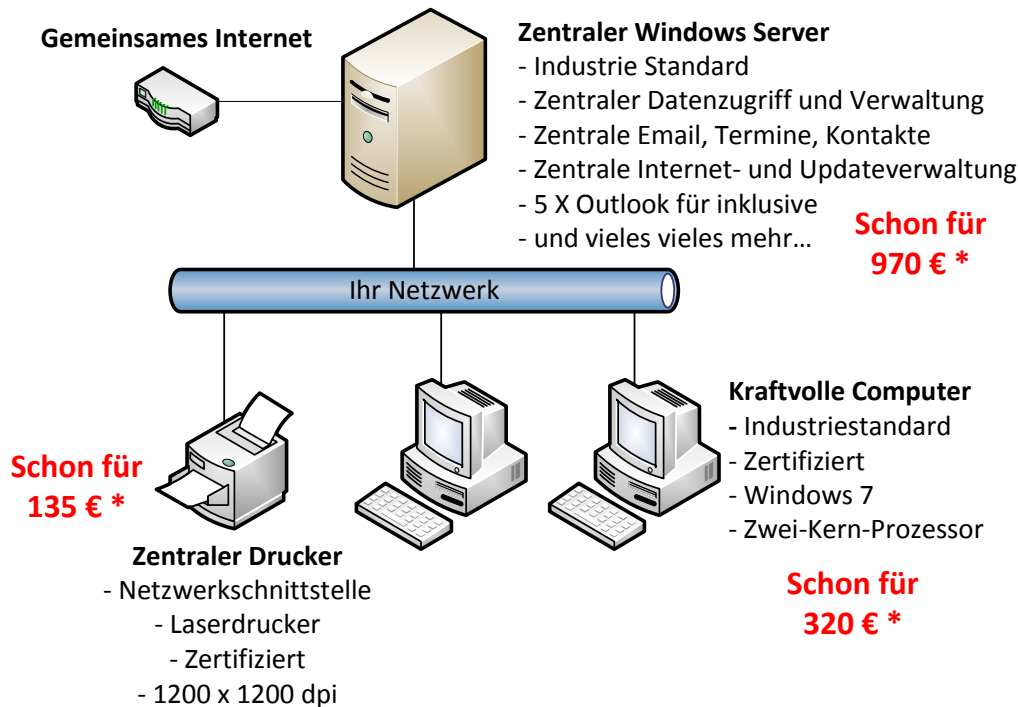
Gemeinsames Internet

Zentraler Windows Server
- Industrie Standard
- Zentraler Datenzugriff und Verwaltung
- Zentrale Email, Termine, Kontakte
- Zentrale Internet- und Updateverwaltung
- 5 X Outlook für inklusive
- und vieles vieles mehr…

Schon für 970 € *

Ihr Netzwerk

Kraftvolle Computer
- Industriestandard
- Zertifiziert
- Windows 7
- Zwei-Kern-Prozessor

Schon für 320 € *

Schon für 135 € *

Zentraler Drucker
- Netzwerkschnittstelle
- Laserdrucker
- Zertifiziert
- 1200 x 1200 dpi